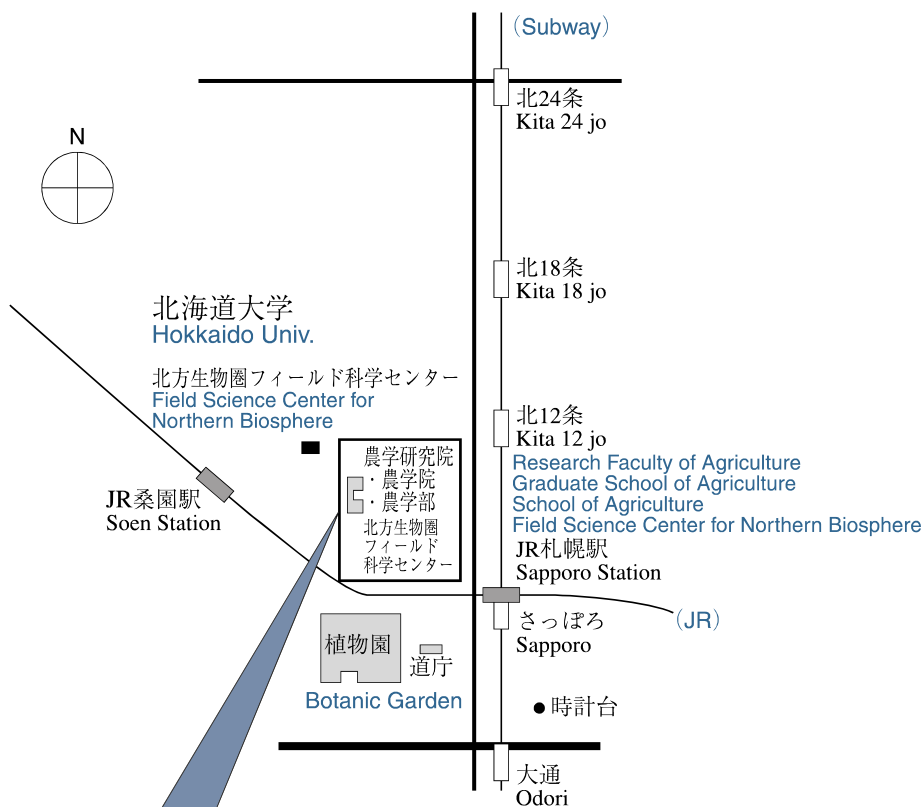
（Subway）

北24条
Kita 24 jo

N

北18条
Kita 18 jo

北海道大学
Hokkaido Univ.

北方生物圏フィールド科学センター
Field Science Center for Northern Biosphere

北12条
Kita 12 jo

農学研究院
・農学院
・農学部
北方生物圏
フィールド
科学センター

Research Faculty of Agriculture
Graduate School of Agriculture
School of Agriculture
Field Science Center for Northern Biosphere

JR桑園駅
Soen Station

JR札幌駅
Sapporo Station

さっぽろ
Sapporo

（JR）

植物園

道庁

Botanic Garden

● 時計台

大通
Odori